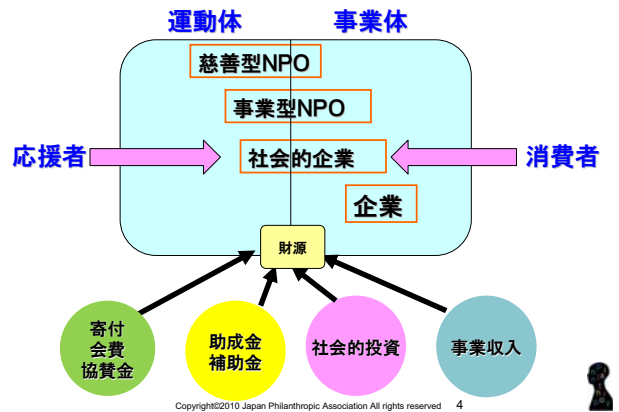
運動体
事業体

慈善型NPO

事業型NPO

応援者

社会的企業

消費者

企業

財源

寄付
会費
協賛金

助成金
補助金

社会的投資

事業収入

Copyright©2010 Japan Philanthropic Association All rights reserved 4